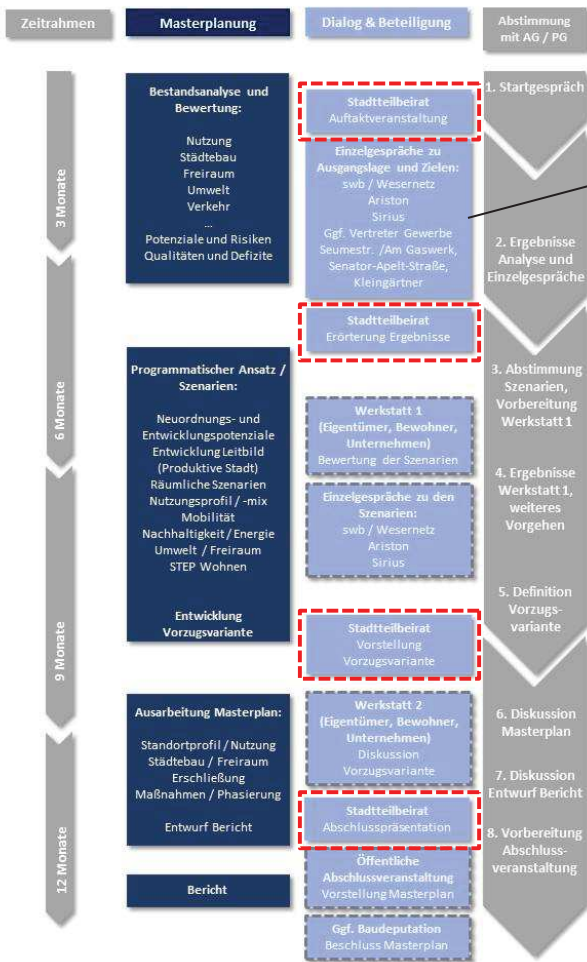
Zeitrahmen

Masterplanung

Dialog & Beteiligung

Abstimmung mit AG / PG

3 Monate

6 Monate

9 Monate

12 Monate

Bestandsanalyse und Bewertung:

Nutzung
Städtebau
Freiraum
Umwelt
Verkehr
...
Potenziale und Risiken
Qualitäten und Defizite

Programmatischer Ansatz / Szenarien:

Neuordnungs- und Entwicklungspotenziale
Entwicklung Leitbild (Produktive Stadt)
Räumliche Szenarien
Nutzungsprofil / -mix
Mobilität
Nachhaltigkeit / Energie
Umwelt / Freiraum
STEP Wohnen

Entwicklung Vorzugsvariante

Ausarbeitung Masterplan:

Standortprofil / Nutzung
Städtebau / Freiraum
Erschließung
Maßnahmen / Phasierung

Entwurf Bericht

Bericht

Stadtteilbeirat
Auftaktveranstaltung

Einzelgespräche zu Ausgangslage und Zielen:
swb / Wesernetz
Ariston
Sirius
Ggf. Vertreter Gewerbe Seumestr. /Am Gaswerk, Senator-Apelt-Straße, Kleingärtner

Stadtteilbeirat
Erörterung Ergebnisse

Werkstatt 1
(Eigentümer, Bewohner, Unternehmen)
Bewertung der Szenarien

Einzelgespräche zu den Szenarien:
swb / Wesernetz
Ariston
Sirius

Stadtteilbeirat
Vorstellung Vorzugsvariante

Werkstatt 2
(Eigentümer, Bewohner, Unternehmen)
Diskussion Vorzugsvariante

Stadtteilbeirat
Abschlusspräsentation

Öffentliche Abschlussveranstaltung
Vorstellung Masterplan

Ggf. Baudeputation
Beschluss Masterplan

1. Startgespräch

2. Ergebnisse Analyse und Einzelgespräche

3. Abstimmung Szenarien, Vorbereitung Werkstatt 1

4. Ergebnisse Werkstatt 1, weiteres Vorgehen

5. Definition Vorzugs-variante

6. Diskussion Masterplan

7. Diskussion Entwurf Bericht

8. Vorbereitung Abschluss-veranstaltung